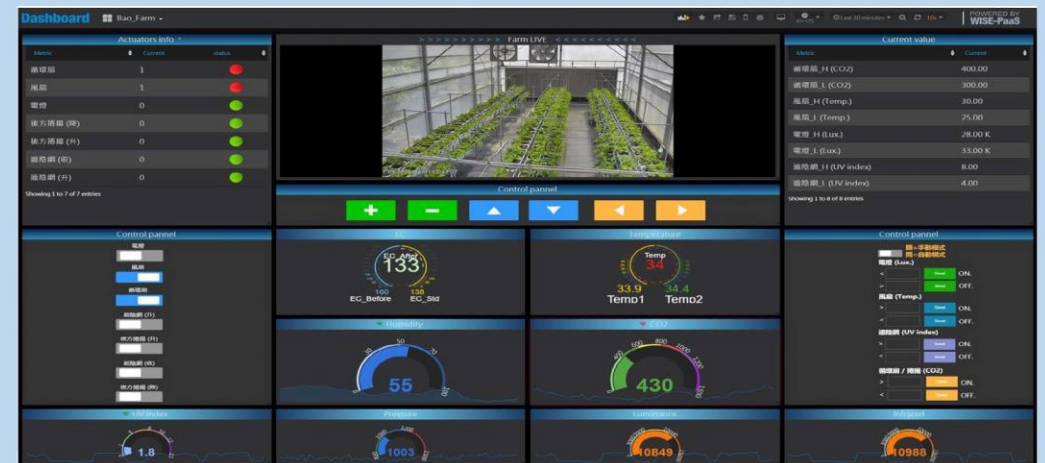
Dashboard Bao_Farm

Last 30 minutes 10s

POWERED BY WISE-PaaS

Actuators info

| Metric | Current | status |
|---|---|---|
| 循環扇 | 1 | |
| 風扇 | 1 | |
| 電燈 | 0 | |
| 後方捲揚 (降) | 0 | |
| 後方捲揚 (升) | 0 | |
| 遮陰網 (收) | 0 | |
| 遮陰網 (升) | 0 | |

Showing 1 to 7 of 7 entries

Farm LIVE

Control pannel

Current value

| Metric | Current |
|---|---|
| 循環扇_H (CO2) | 400.00 |
| 循環扇_L (CO2) | 300.00 |
| 風扇_H (Temp.) | 30.00 |
| 風扇_L (Temp.) | 25.00 |
| 電燈_H (Lux.) | 28.00 K |
| 電燈_L (Lux.) | 33.00 K |
| 遮陰網_H (UV index) | 8.00 |
| 遮陰網_L (UV index) | 4.00 |

Showing 1 to 8 of 8 entries

Control pannel

電燈

風扇

循環扇

遮陰網 (升)

後方捲揚 (升)

遮陰網 (收)

後方捲揚 (降)

EC

EC_After 133

160 EC_Before

138 EC_Std

Temperature

Temp 34

33.9 Temp1

34.4 Temp2

Control pannel

開=手動模式
關=自動模式

電燈 (Lux.)

ON.

OFF.

風扇 (Temp.)

ON.

OFF.

遮陰網 (UV index)

ON.

OFF.

循環扇 / 捲揚 (CO2)

ON.

OFF.

Humidity

55

CO2

430

UV index

1.8

Pressure

1003

Luminance

10849

Infrared

10988